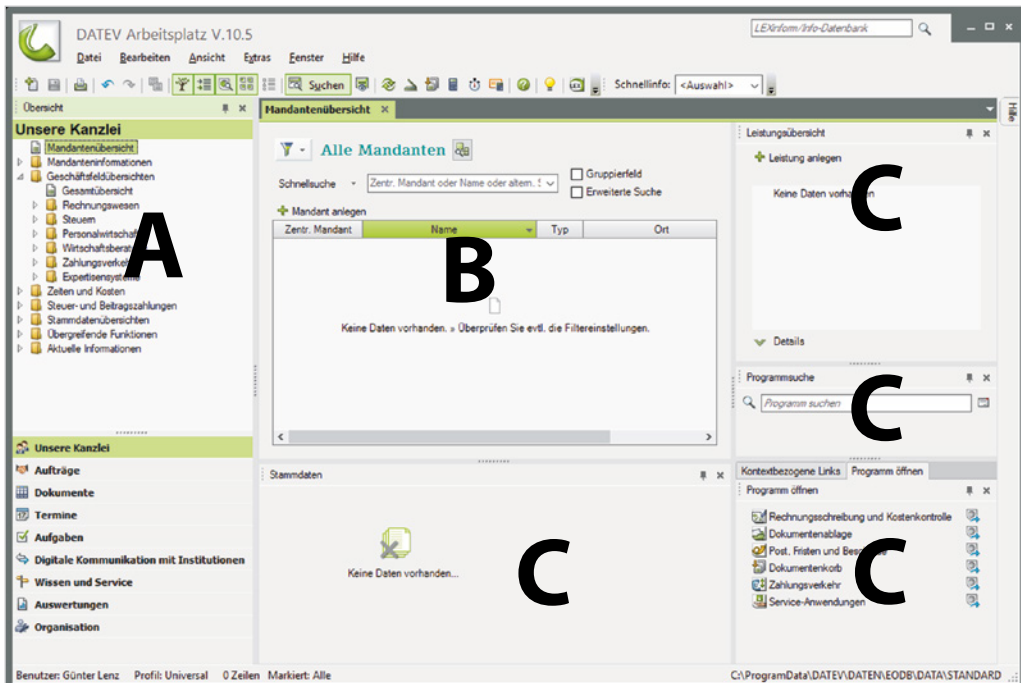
DATEV Arbeitsplatz V.10.5

LEXinform/Info-Datenbank

Datei Bearbeiten Ansicht Extras Fenster Hilfe

Suchen Schnellinfo: <Auswahl>

Übersicht

Unsere Kanzlei

Mandantenübersicht
Mandanteninformationen
Geschäftsfeldübersichten
Gesamtübersicht
Rechnungswesen
Steuern
Personalwirtschaft
Wirtschaftsbera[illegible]
Zahlungsverke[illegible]
Expertisensyste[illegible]
Zeiten und Kosten
Steuer- und Beitragszahlungen
Stammdatenübersichten
Übergreifende Funktionen
Aktuelle Informationen

A

Unsere Kanzlei
Aufträge
Dokumente
Termine
Aufgaben
Digitale Kommunikation mit Institutionen
Wissen und Service
Auswertungen
Organisation

Mandantenübersicht

Alle Mandanten

Schnellsuche Zentr. Mandant oder Name oder altern. S

Gruppierfeld
Erweiterte Suche

Mandant anlegen

| Zentr. Mandant | Name | Typ | Ort |
|---|---|---|---|

B

Keine Daten vorhanden. » Überprüfen Sie evtl. die Filtereinstellungen.

Stammdaten

Keine Daten vorhanden...

C

Leistungsübersicht

Leistung anlegen

Keine Daten vorh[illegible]

C

Details

Programmsuche

Programm suchen

C

Kontextbezogene Links Programm öffnen

Programm öffnen

Rechnungsschreibung und Kostenkontrolle
Dokumentenablage
Post, Fristen und Bes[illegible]
Dokumentenkorb
Zahlungsverkehr
Service-Anwendungen

C

Hilfe

Benutzer: Günter Lenz Profil: Universal 0 Zeilen Markiert: Alle

C:\ProgramData\DATEV\DATEN\EODB\DATA\STANDARD